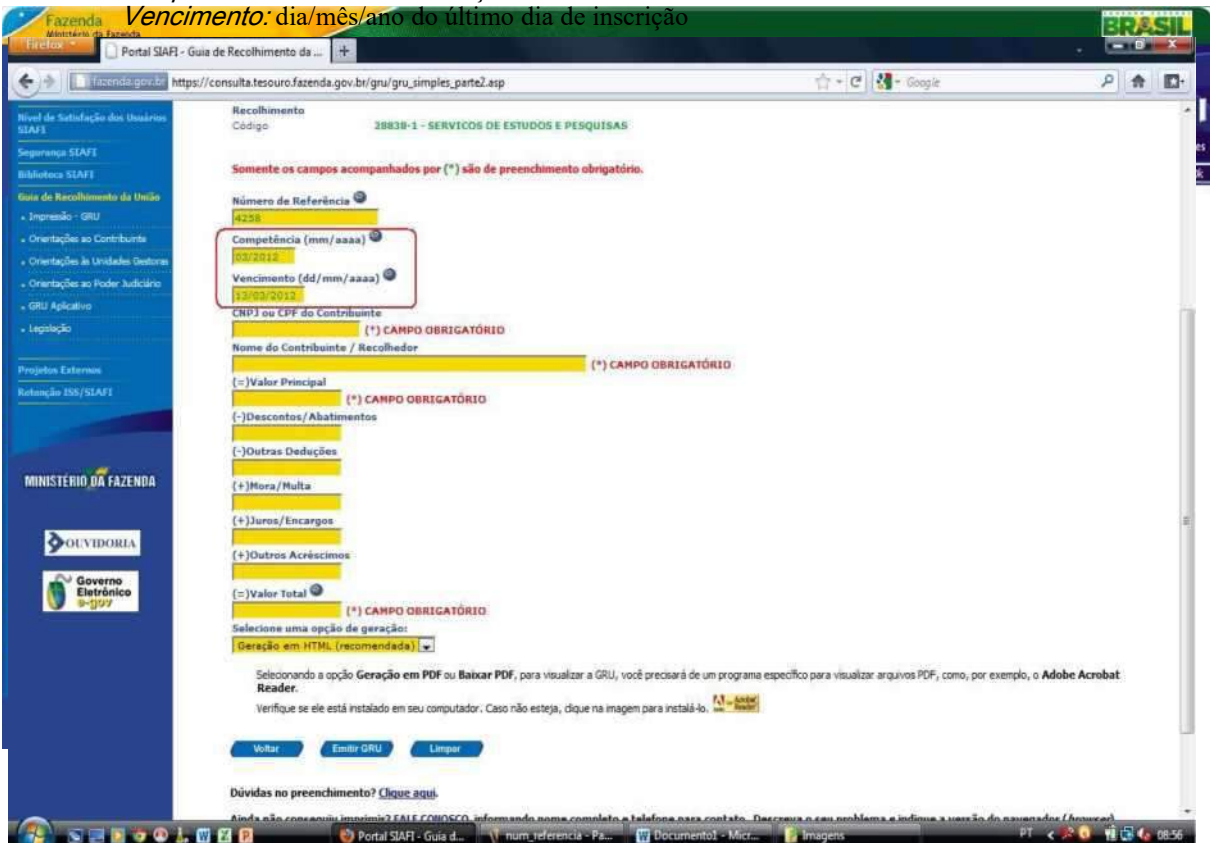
Fazenda
Ministério da Fazenda

*Vencimento:* dia/mês/ano do último dia de inscrição

BRASIL

Firefox
Portal SIAFI - Guia de Recolhimento da ...
+

fazenda.gov.br https://consulta.tesouro.fazenda.gov.br/gru/gru_simples_parte2.asp

Google

Nível de Satisfação dos Usuários SIAFI
Segurança SIAFI
Biblioteca SIAFI
Guia de Recolhimento da União
- Impressão - GRU
- Orientações ao Contribuinte
- Orientações às Unidades Gestoras
- Orientações ao Poder Judiciário
- GRU Aplicativo
- Legislação
Projetos Externos
Retenção ISS/SIAFI

MINISTÉRIO DA FAZENDA

OUVIDORIA

Governo Eletrônico e-gov

Recolhimento
Código 28838-1 - SERVICOS DE ESTUDOS E PESQUISAS

Somente os campos acompanhados por (*) são de preenchimento obrigatório.

Número de Referência
4258
Competência (mm/aaaa)
03/2012
Vencimento (dd/mm/aaaa)
13/03/2012
CNPJ ou CPF do Contribuinte
(*) CAMPO OBRIGATÓRIO
Nome do Contribuinte / Recolhedor
(*) CAMPO OBRIGATÓRIO
(=)Valor Principal
(*) CAMPO OBRIGATÓRIO
(-)Descontos/Abatimentos
(-)Outras Deduções
(+)Mora/Multa
(+)Juros/Encargos
(+)Outros Acréscimos
(=)Valor Total
(*) CAMPO OBRIGATÓRIO
Selecione uma opção de geração:
Geração em HTML (recomendada)

Selecionando a opção **Geração em PDF** ou **Baixar PDF**, para visualizar a GRU, você precisará de um programa específico para visualizar arquivos PDF, como, por exemplo, o **Adobe Acrobat Reader**.
Verifique se ele está instalado em seu computador. Caso não esteja, clique na imagem para instalá-lo.

Voltar
Emitir GRU
Limpar

Dúvidas no preenchimento? Clique aqui.

Ainda não conseguiu imprimir? FALE CONOSCO, informando nome completo e telefone para contato. Descreva o seu problema e indique a versão do navegador (browser)

Portal SIAFI - Guia d...
num_referencia - Pa...
Documento1 - Micr...
Imagens
PT
08:56